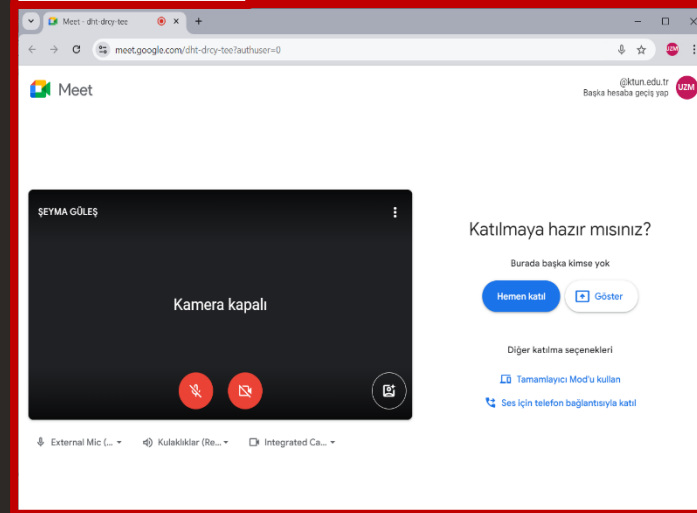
Meet - dht-drcy-tee

meet.google.com/dht-drcy-tee?authuser=0

UZM

Meet

@ktun.edu.tr
Başka hesaba geçiş yap

UZM

ŞEYMA GÜLEŞ

Kamera kapalı

Katılmaya hazır mısınız?

Burada başka kimse yok

Hemen katıl

Göster

Diğer katılma seçenekleri

Tamamlayıcı Mod'u kullan

Ses için telefon bağlantısıyla katıl

External Mic (...

Kulaklıklar (Re...

Integrated Ca...